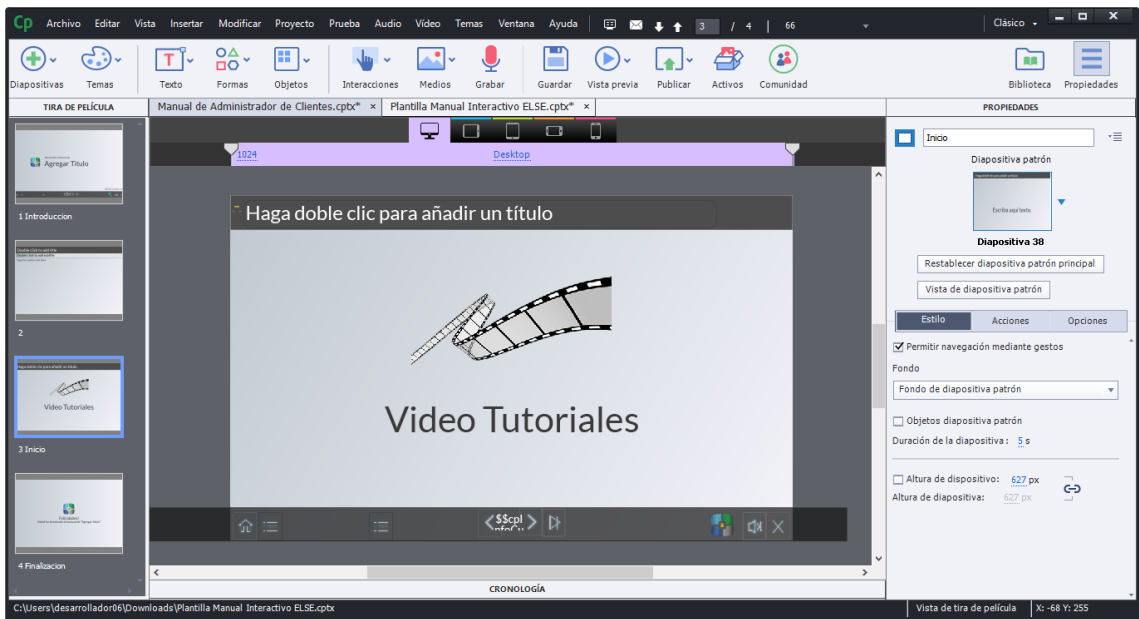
Cp Archivo Editar Vista Insertar Modificar Proyecto Prueba Audio Vídeo Temas Ventana Ayuda 3 / 4 | 66 Clásico

Diapositivas Temas Texto Formas Objetos Interacciones Medios Grabar Guardar Vista previa Publicar Activos Comunidad Biblioteca Propiedades

TIRA DE PELÍCULA

Agregar Título

1 Introduccion

2

Video Tutoriales

3 Inicio

4 Finalizacion

Manual de Administrador de Clientes.cptx* × Plantilla Manual Interactivo ELSE.cptx* ×

1024 Desktop

Haga doble clic para añadir un título

Video Tutoriales

$$cpI

CRONOLOGÍA

PROPIEDADES

Inicio

Diapositiva patrón

Escriba aquí texto

Diapositiva 38

Restablecer diapositiva patrón principal

Vista de diapositiva patrón

Estilo Acciones Opciones

Permitir navegación mediante gestos

Fondo

Fondo de diapositiva patrón

Objetos diapositiva patrón

Duración de la diapositiva : 5 s

Altura de dispositivo: 627 px

Altura de dispositivo: 627 px

C:\Users\desarrollador06\Downloads\Plantilla Manual Interactivo ELSE.cptx

Vista de tira de película X: -68 Y: 255